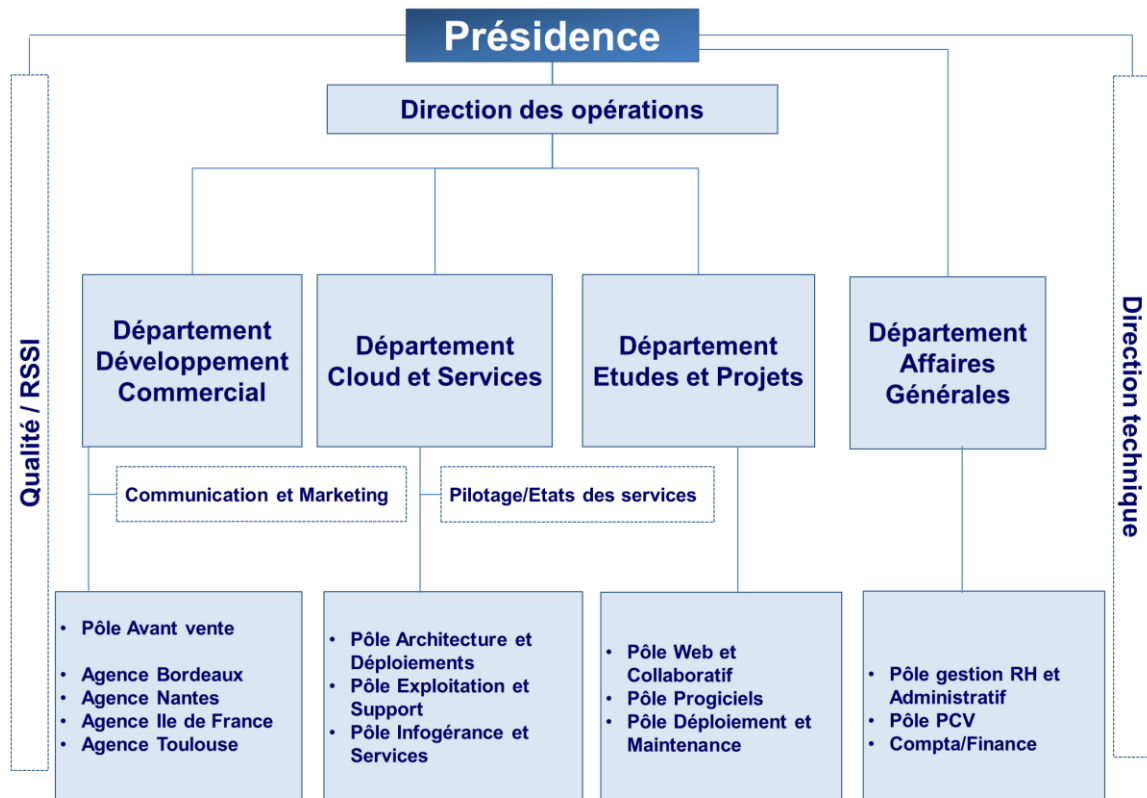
Présidence

Direction des opérations

Qualité / RSSI

Direction technique

Département Développement Commercial

Département Cloud et Services

Département Etudes et Projets

Département Affaires Générales

Communication et Marketing

Pilotage/Etats des services

- Pôle Avant vente
- Agence Bordeaux
- Agence Nantes
- Agence Ile de France
- Agence Toulouse

- Pôle Architecture et Déploiements
- Pôle Exploitation et Support
- Pôle Infogérance et Services

- Pôle Web et Collaboratif
- Pôle Progiciels
- Pôle Déploiement et Maintenance

- Pôle gestion RH et Administratif
- Pôle PCV
- Compta/Finance